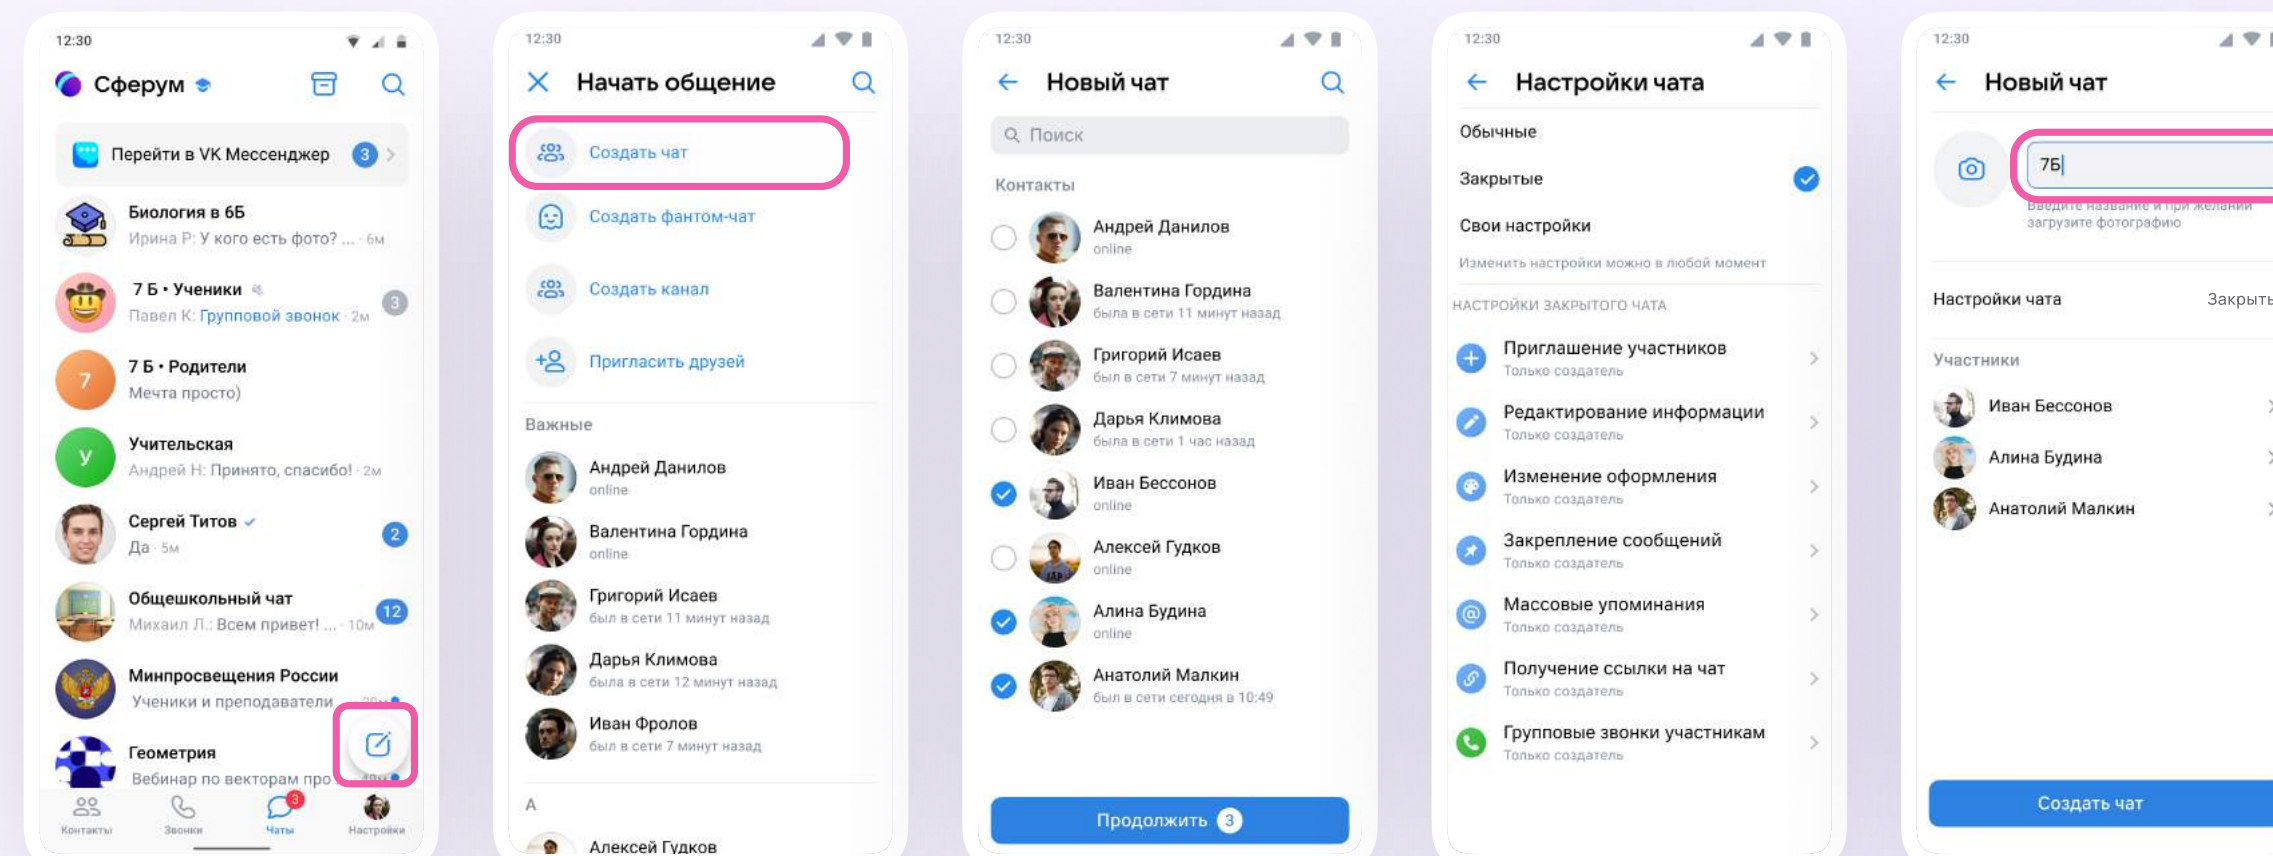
12:30

Сферум

Перейти в VK Мессенджер 3

Биология в 6Б
Ирина Р: У кого есть фото? ... · 6м

7 Б • Ученики
Павел К: Групповой звонок · 2м 3

7 Б • Родители
Мечта просто)

Учительская
Андрей Н: Принято, спасибо! · 2м

Сергей Титов
Да · 5м 2

Общешкольный чат
Михаил Л.: Всем привет! ... · 10м 12

Минпросвещения России
Ученики и преподаватели

Геометрия
Вебинар по векторам про

Контакты Звонки Чаты Настройки

12:30

Начать общение

Создать чат

Создать фантом-чат

Создать канал

Пригласить друзей

Важные

Андрей Данилов
online

Валентина Гордина
online

Григорий Исаев
был в сети 11 минут назад

Дарья Климова
была в сети 12 минут назад

Иван Фролов
был в сети 7 минут назад

А

Алексей Гудков

12:30

Новый чат

Поиск

Контакты

Андрей Данилов
online

Валентина Гордина
была в сети 11 минут назад

Григорий Исаев
был в сети 7 минут назад

Дарья Климова
была в сети 1 час назад

Иван Бессонов
online

Алексей Гудков
online

Алина Будина
online

Анатолий Малкин
был в сети сегодня в 10:49

Продолжить 3

12:30

Настройки чата

Обычные

Закрытые

Свои настройки

Изменить настройки можно в любой момент

НАСТРОЙКИ ЗАКРЫТОГО ЧАТА

Приглашение участников
Только создатель

Редактирование информации
Только создатель

Изменение оформления
Только создатель

Закрепление сообщений
Только создатель

Массовые упоминания
Только создатель

Получение ссылки на чат
Только создатель

Групповые звонки участникам
Только создатель

12:30

Новый чат

7Б

Введите название и при желании загрузите фотографию

Настройки чата Закрыть

Участники

Иван Бессонов

Алина Будина

Анатолий Малкин

Создать чат